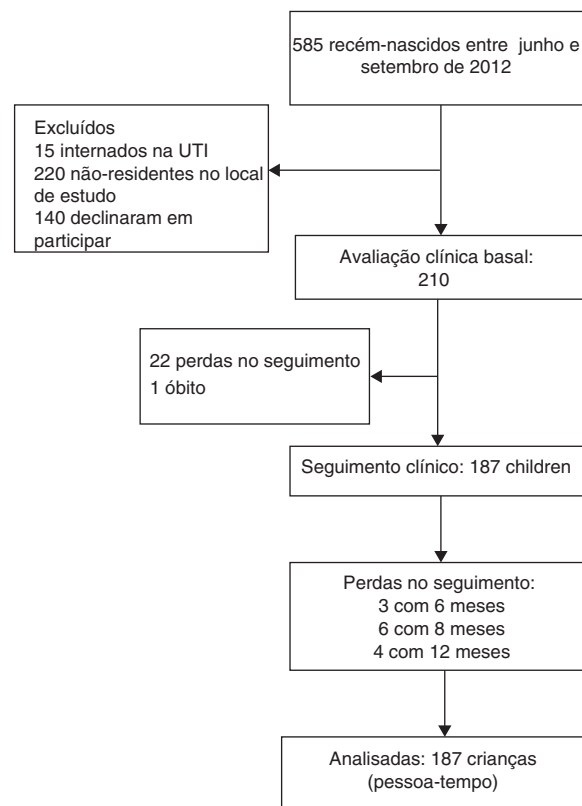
585 recém-nascidos entre junho e setembro de 2012

Excluídos
15 internados na UTI
220 não-residentes no local de estudo
140 declinaram em participar

Avaliação clínica basal: 210

22 perdas no seguimento
1 óbito

Seguimento clínico: 187 children

Perdas no seguimento:
3 com 6 meses
6 com 8 meses
4 com 12 meses

Analisadas: 187 crianças (pessoa-tempo)